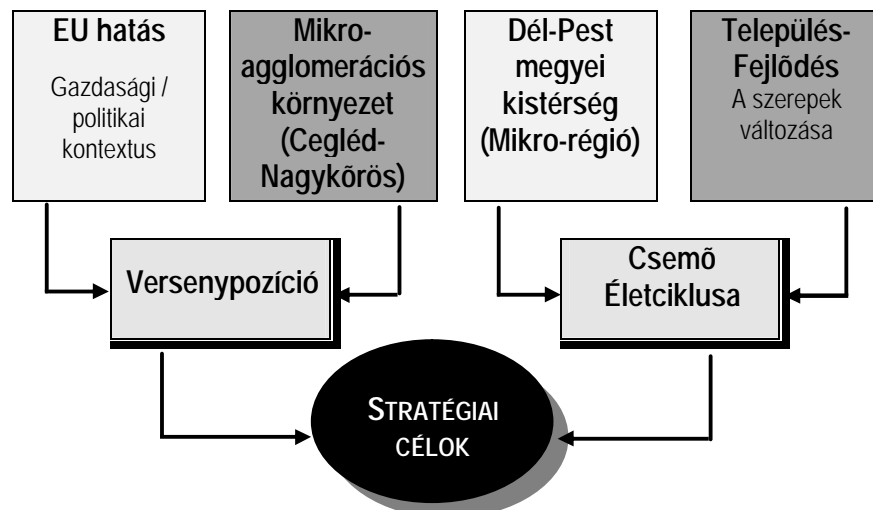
EU hatás

Gazdasági / politikai kontextus

Mikro-agglomerációs környezet (Cegléd-Nagykőrös)

Dél-Pest megyei kistérség (Mikro-régió)

Település-Fejlõdés

A szerepek változása

Versenypozíció

Csemõ Életciklusa

STRATÉGIAI CÉLOK